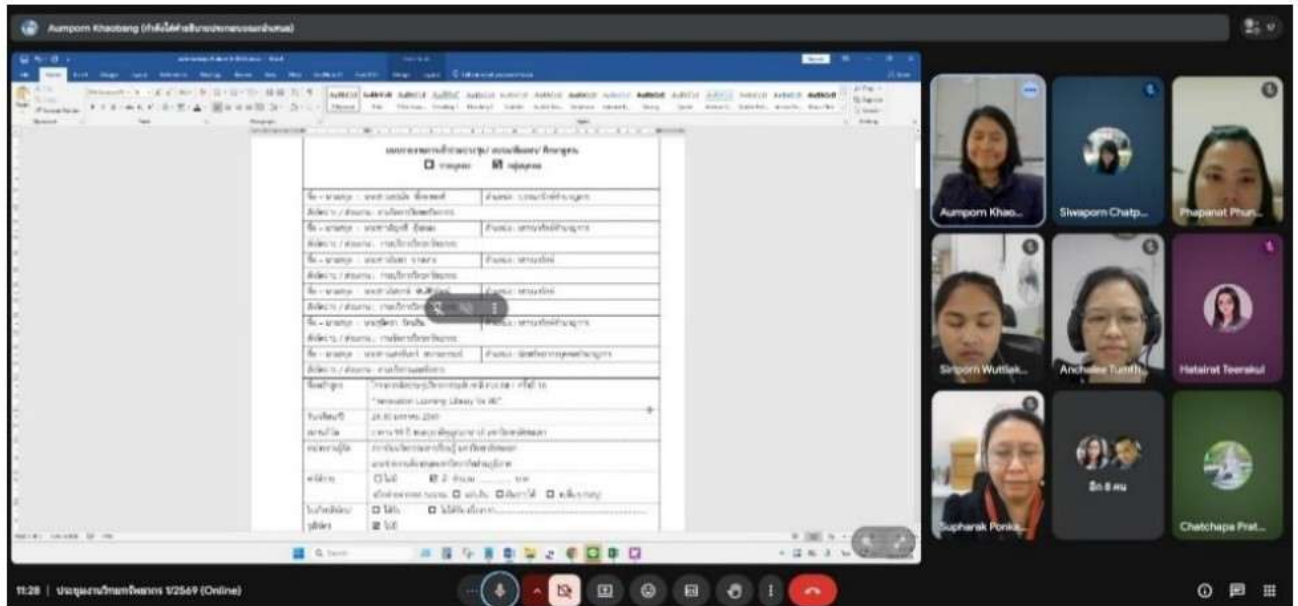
Aumporn Khaobang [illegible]

"Innovation Learning Library for All"

Aumporn Khao...
Siwaporn Chatp...
Phapanat Phun...
Siriporn Wuttiak...
Anchalee Tumth...
Hatairat Teerakul
Supharak Ponka...
อีก 8 คน
Chatchapa Prat...

11:28 | ประชุมงานวิทยาศึกษา 1/2569 (Online)